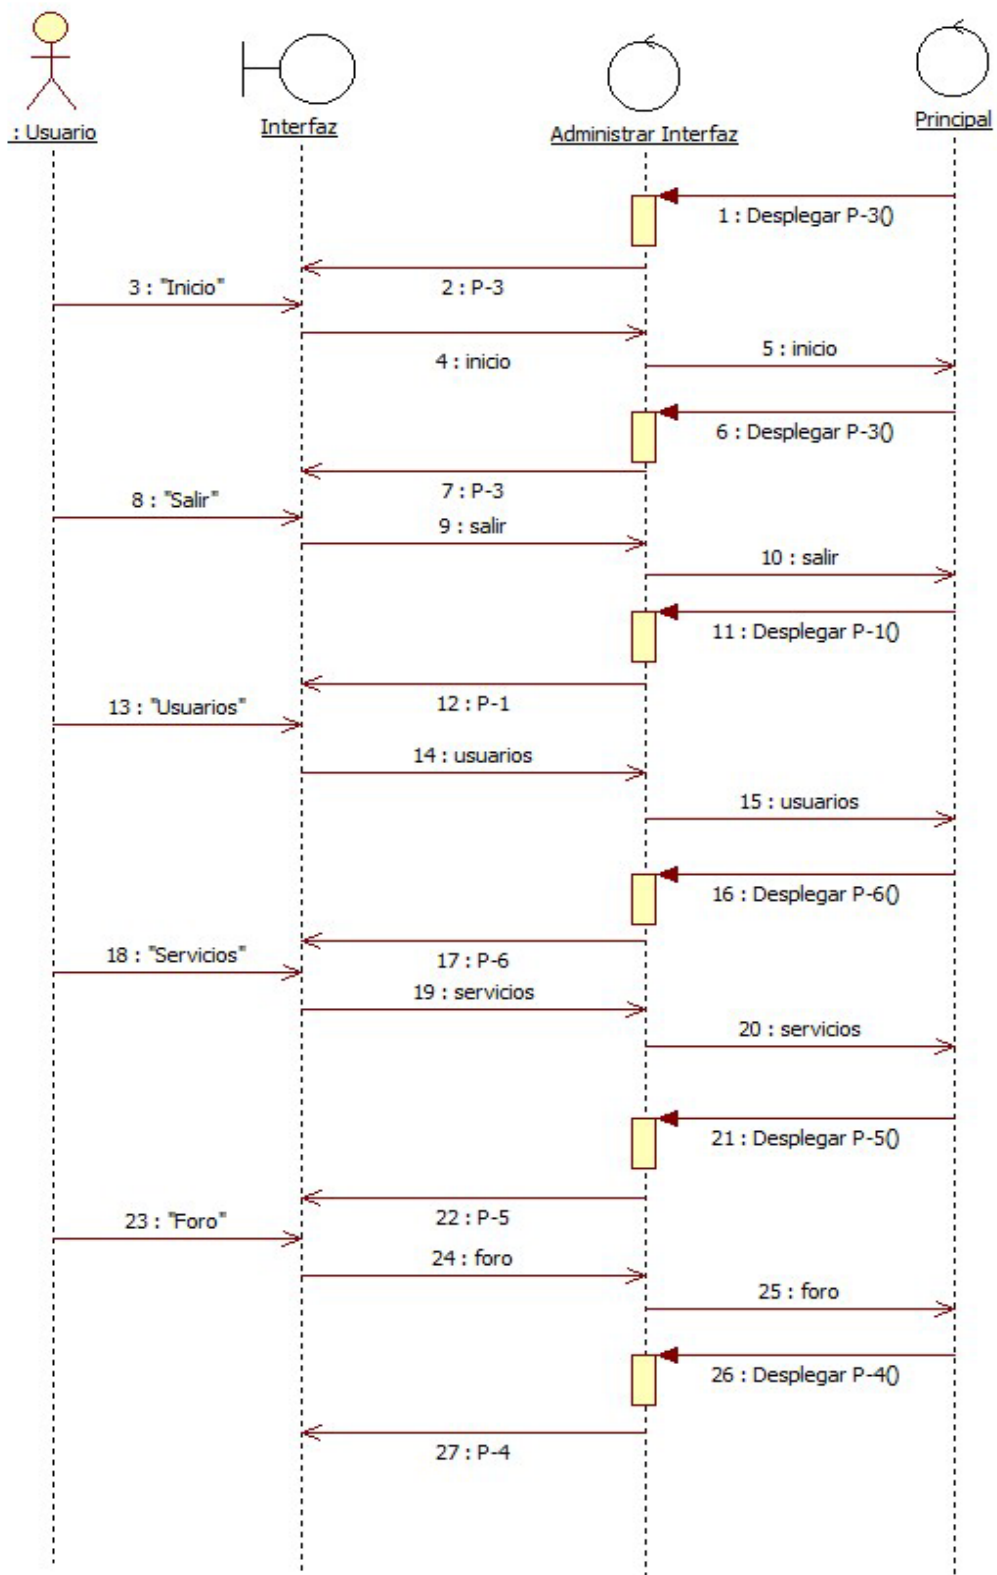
: Usuario

Interfaz

Administrar Interfaz

Principal

1 : Desplegar P-3()

2 : P-3

3 : "Inicio"

4 : inicio

5 : inicio

6 : Desplegar P-3()

7 : P-3

8 : "Salir"

9 : salir

10 : salir

11 : Desplegar P-1()

12 : P-1

13 : "Usuarios"

14 : usuarios

15 : usuarios

16 : Desplegar P-6()

17 : P-6

18 : "Servicios"

19 : servicios

20 : servicios

21 : Desplegar P-5()

22 : P-5

23 : "Foro"

24 : foro

25 : foro

26 : Desplegar P-4()

27 : P-4